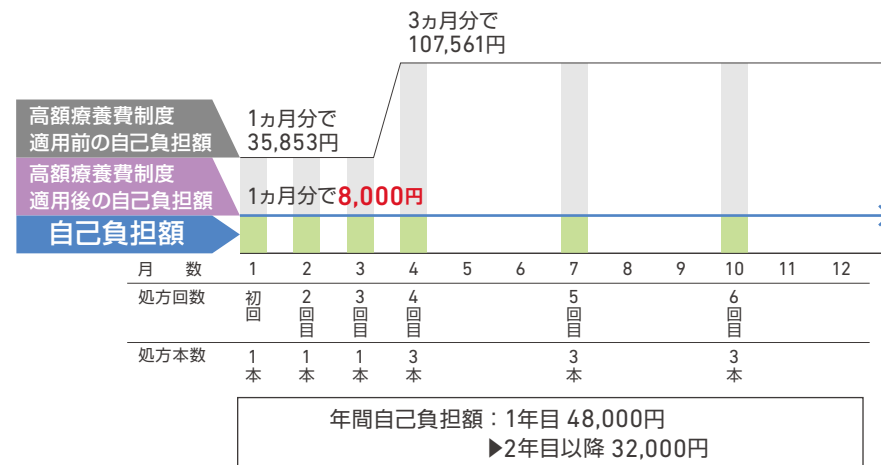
3ヵ月分で
107,561円

高額療養費制度
適用前の自己負担額

1ヵ月分で
35,853円

高額療養費制度
適用後の自己負担額

1ヵ月分で8,000円

自己負担額

| 月数 | 1 | 2 | 3 | 4 | 5 | 6 | 7 | 8 | 9 | 10 | 11 | 12 |
|---|---|---|---|---|---|---|---|---|---|---|---|---|
| 処方回数 | 初回 | 2回目 | 3回目 | 4回目 | | | 5回目 | | | 6回目 | | |
| 処方本数 | 1本 | 1本 | 1本 | 3本 | | | 3本 | | | 3本 | | |

年間自己負担額：1年目 48,000円
▶2年目以降 32,000円